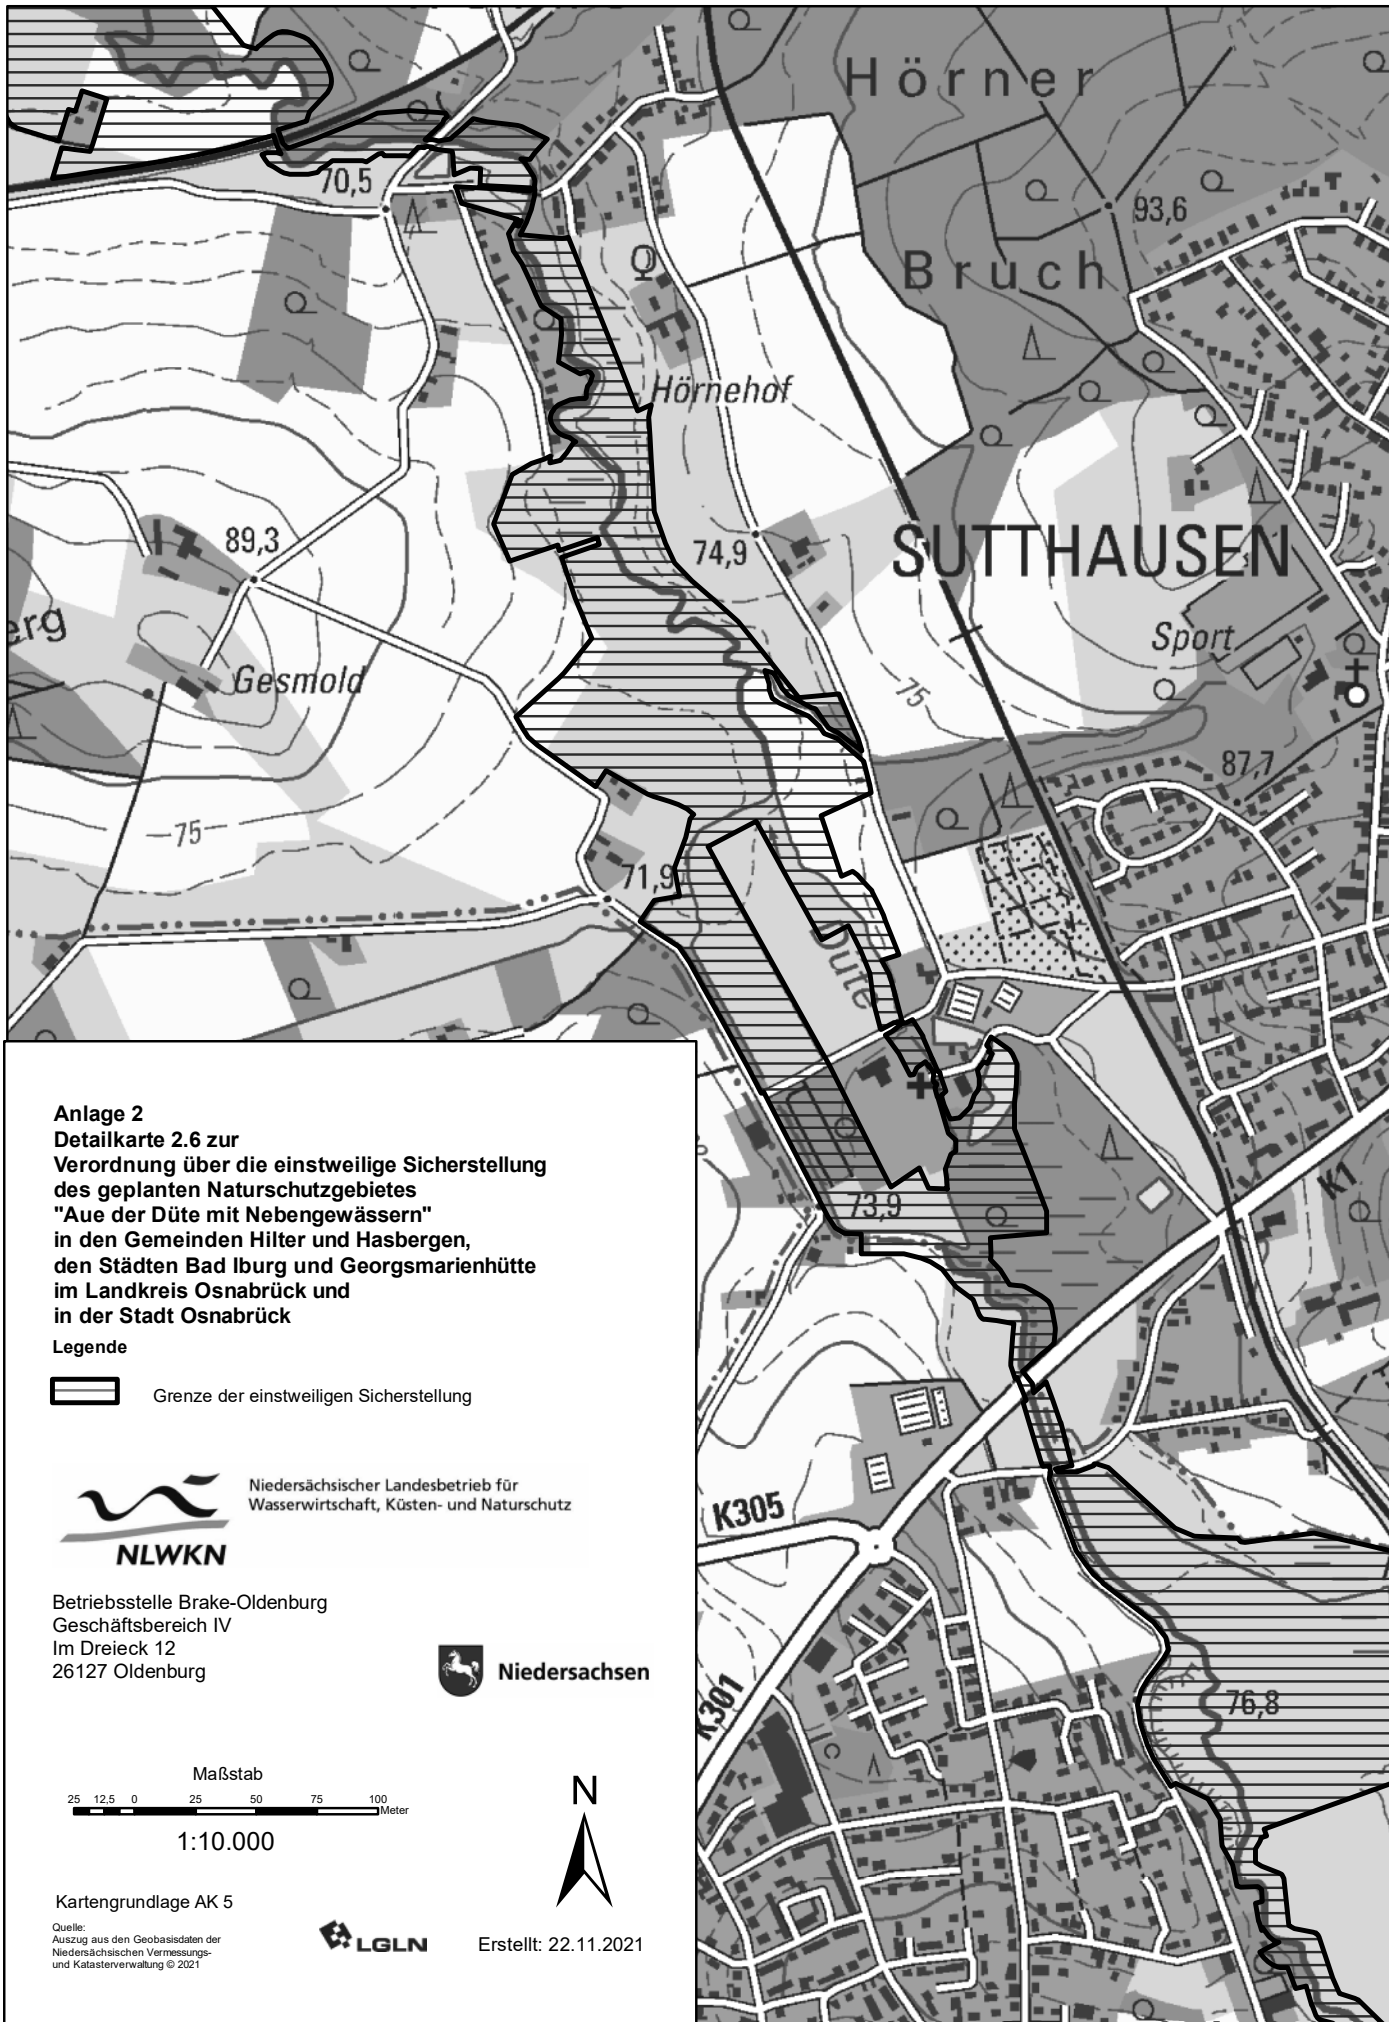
Hörner

Bruch

70,5

93,6

Hörnehof

89,3

74,9

SUTTHAUSEN

erg

Gesmold

Sport

75

87,7

75

71,9

Düte

73,9

K1

K305

K301

76,8

Anlage 2
Detailkarte 2.6 zur
Verordnung über die einstweilige Sicherstellung
des geplanten Naturschutzgebietes
"Aue der Düte mit Nebengewässern"
in den Gemeinden Hilter und Hasbergen,
den Städten Bad Iburg und Georgsmarienhütte
im Landkreis Osnabrück und
in der Stadt Osnabrück

Legende

Grenze der einstweiligen Sicherstellung

Niedersächsischer Landesbetrieb für Wasserwirtschaft, Küsten- und Naturschutz

NLWKN

Betriebsstelle Brake-Oldenburg
Geschäftsbereich IV
Im Dreieck 12
26127 Oldenburg

Niedersachsen

Maßstab

25 12,5 0 25 50 75 100 Meter

1:10.000

N

Kartengrundlage AK 5

Quelle:
Auszug aus den Geobasisdaten der Niedersächsischen Vermessungs- und Katasterverwaltung © 2021

LGLN

Erstellt: 22.11.2021